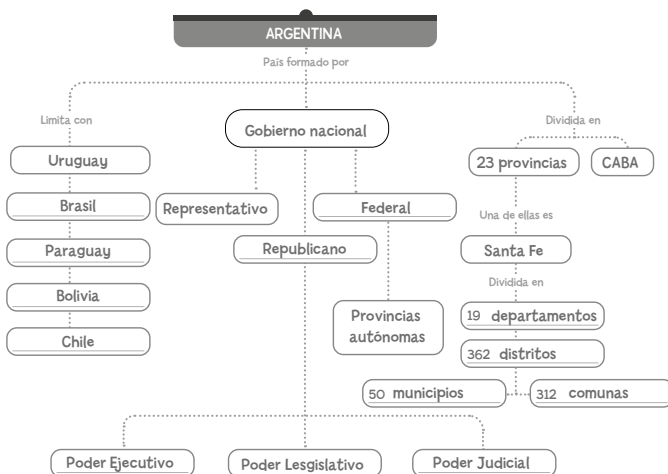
ARGENTINA

País formado por

Limita con

Uruguay

Brasil

Paraguay

Bolivia

Chile

Gobierno nacional

Representativo

Federal

Republicano

Provincias autónomas

Dividida en

23 provincias

CABA

Una de ellas es

Santa Fe

Dividida en

19 departamentos

362 distritos

50 municipios

312 comunas

Poder Ejecutivo

Poder Lesgislativo

Poder Judicial